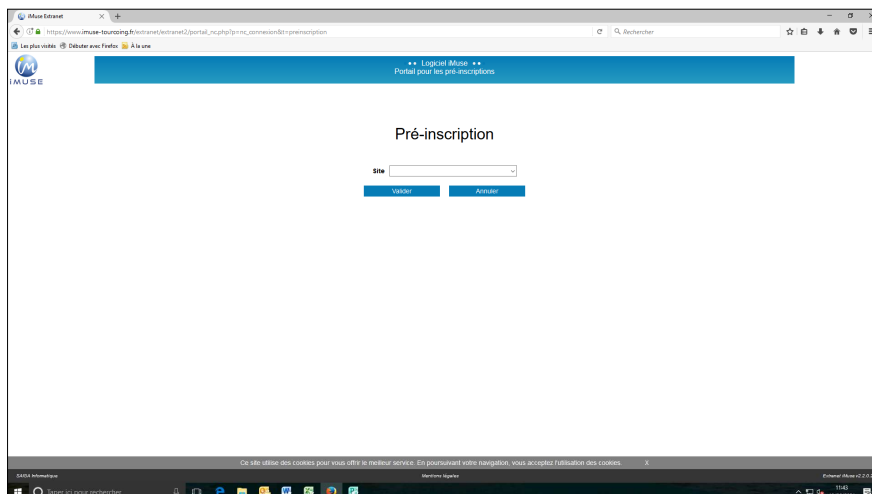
iMuse Extranet
https://www.imuse-tourcoing.fr/extranet/extranet2/portail_nc.php?p=nc_connexion&t=preinscription
Rechercher
Les plus visités Débuter avec Firefox À la une

iMUSE

•• Logiciel iMuse ••
Portail pour les pré-inscriptions

Pré-inscription

Site

Valider Annuler

Ce site utilise des cookies pour vous offrir le meilleur service. En poursuivant votre navigation, vous acceptez l'utilisation des cookies. X

SAIGA Informatique
Mentions légales
Extranet iMuse v2.2.0

Taper ici pour rechercher
11:43